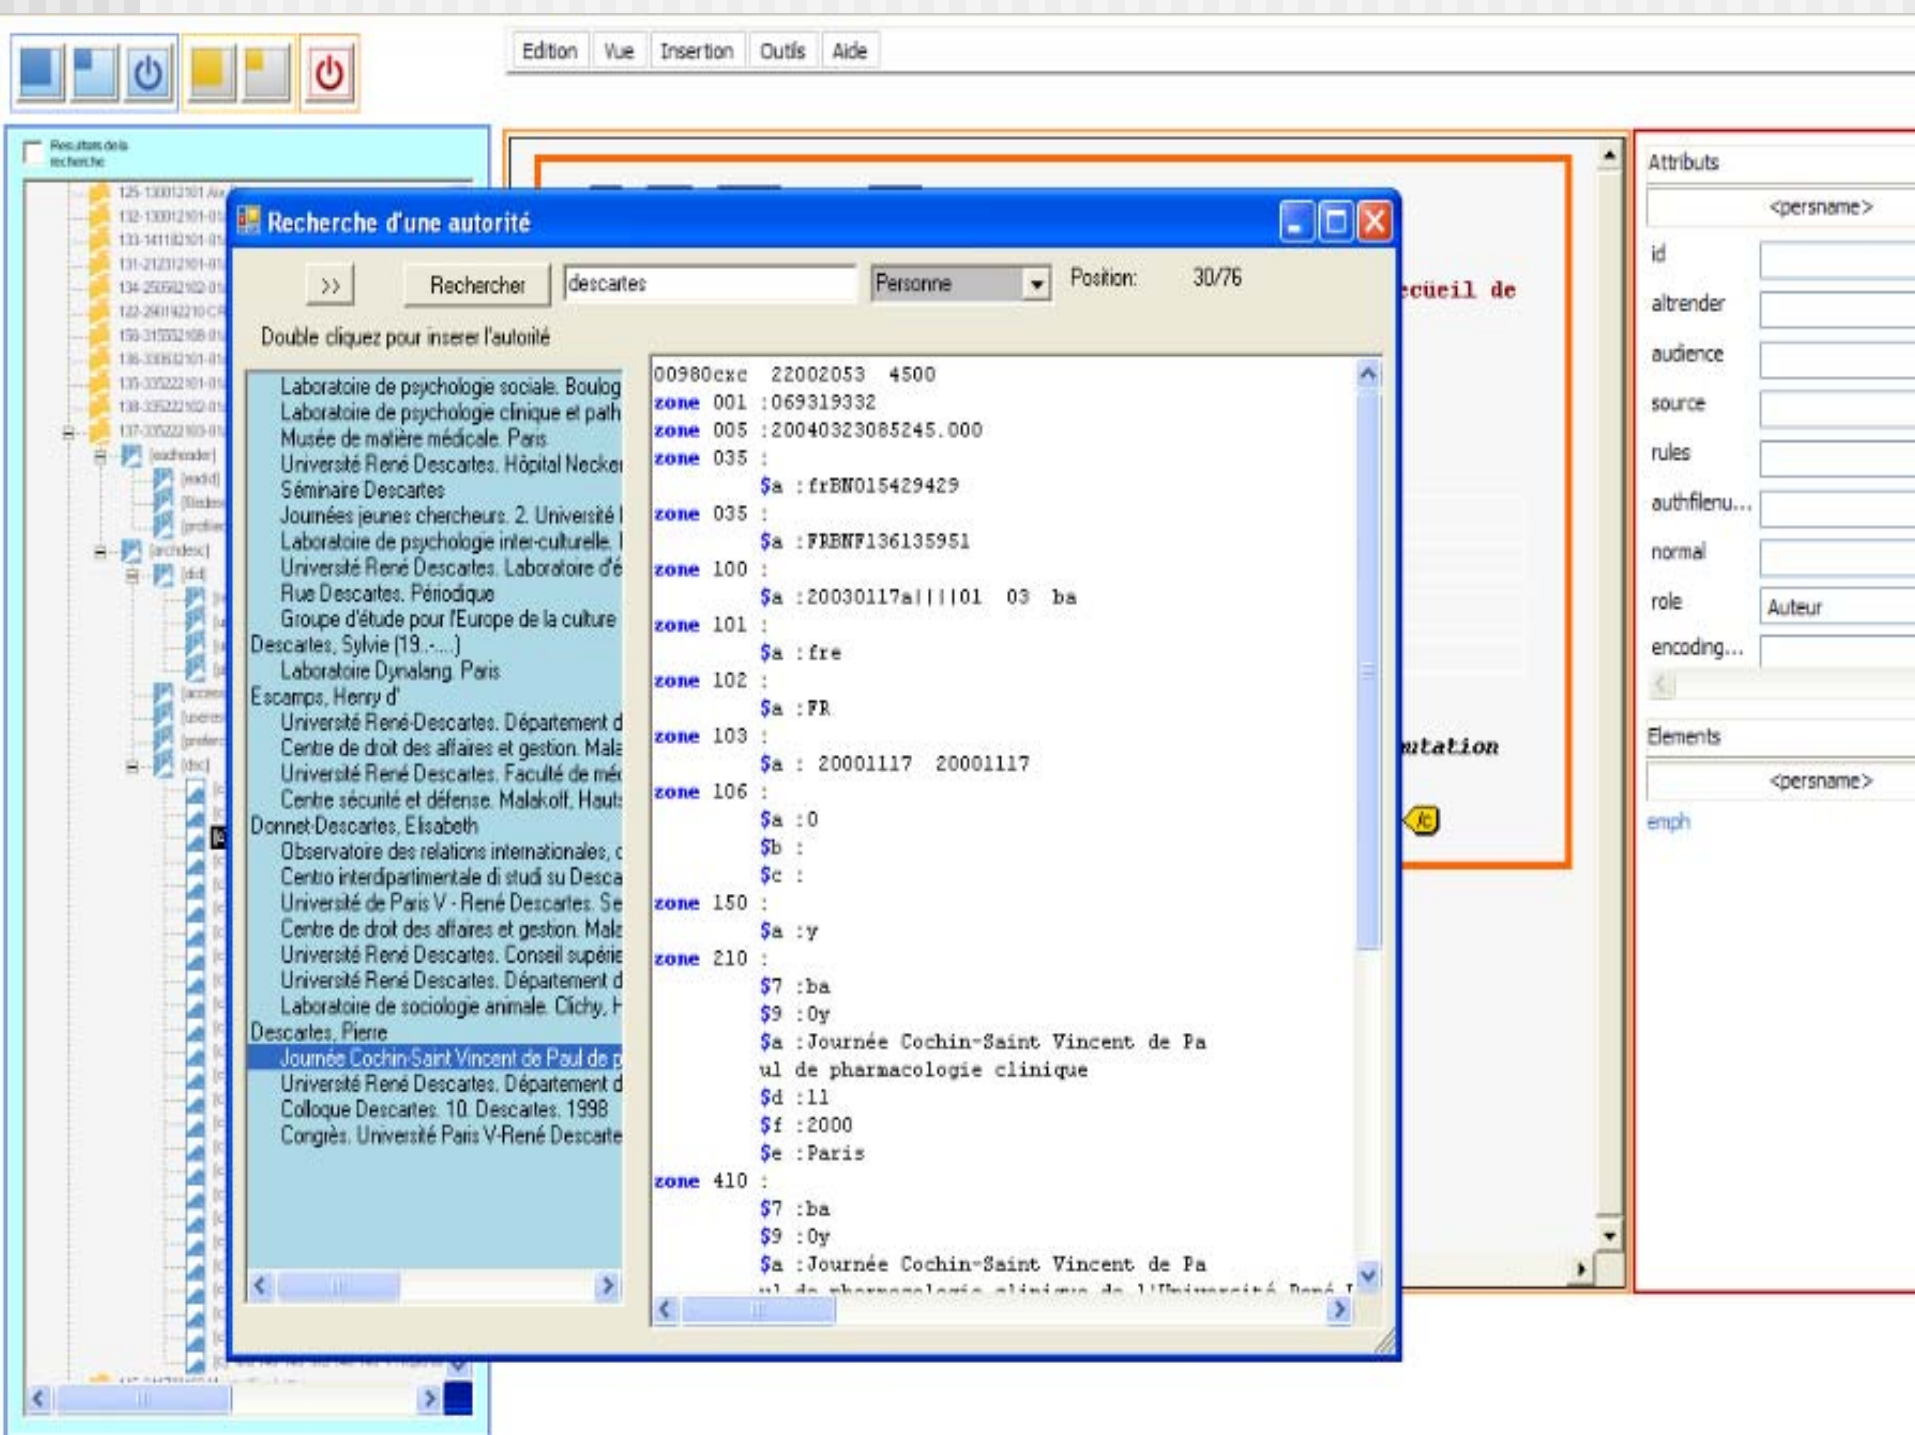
Edition Vue Insertion Outils Aide

Resultats de la recherche

125-13001210 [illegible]
132-13001210 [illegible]
133-14111210 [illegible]
131-21231210 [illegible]
134-25050210 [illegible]
122-29014221 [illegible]
150-31555210 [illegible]
136-33063210 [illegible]
135-33522210 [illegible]
138-33522210 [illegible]
137-33522210 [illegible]
[eadheader]
[eadid]
[filedesc]
[profiledesc]
[archdesc]
[did]
[accessrestrict]
[userestrict]
[prefercite]
[dsc]

Recherche d'une autorité

>> Rechercher descartes Personne Position: 30/76

Double cliquez pour inserer l'autorité

Laboratoire de psychologie sociale. Boulog
Laboratoire de psychologie clinique et path
Musée de matière médicale. Paris
Université René Descartes. Hôpital Necker
Séminaire Descartes
Journées jeunes chercheurs. 2. Université
Laboratoire de psychologie inter-culturelle.
Université René Descartes. Laboratoire d'é
Rue Descartes. Périodique
Groupe d'étude pour l'Europe de la culture
Descartes, Sylvie (19..-....)
Laboratoire Dynalang. Paris
Escamps, Henry d'
Université René-Descartes. Département d
Centre de droit des affaires et gestion. Mala
Université René Descartes. Faculté de méd
Centre sécurité et défense. Malakoff, Haut
Donnet-Descartes, Elisabeth
Observatoire des relations internationales, c
Centro interdipartimentale di studi su Desca
Université de Paris V - René Descartes. Se
Centre de droit des affaires et gestion. Mala
Université René Descartes. Conseil supérie
Université René Descartes. Département d
Laboratoire de sociologie animale. Clichy, H
Descartes, Pierre
Journée Cochin-Saint Vincent de Paul de p
Université René Descartes. Département d
Colloque Descartes. 10. Descartes. 1998
Congrès. Université Paris V-René Descarte

00980cxc 22002053 4500
zone 001 :069319332
zone 005 :20040323085245.000
zone 035 :
$a :frBN015429429
zone 035 :
$a :FRBNF136135951
zone 100 :
$a :20030117a|||01 03 ba
zone 101 :
$a :fre
zone 102 :
$a :FR
zone 103 :
$a : 20001117 20001117
zone 106 :
$a :0
$b :
$c :
zone 150 :
$a :y
zone 210 :
$7 :ba
$9 :0y
$a :Journée Cochin-Saint Vincent de Paul de pharmacologie clinique
$d :11
$f :2000
$e :Paris
zone 410 :
$7 :ba
$9 :0y
$a :Journée Cochin-Saint Vincent de Pa
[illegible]

ecüeil de
ntation
/c

Attributs
<persname>
id
altrender
audience
source
rules
authfilenu...
normal
role Auteur
encoding...
Elements
<persname>
emph